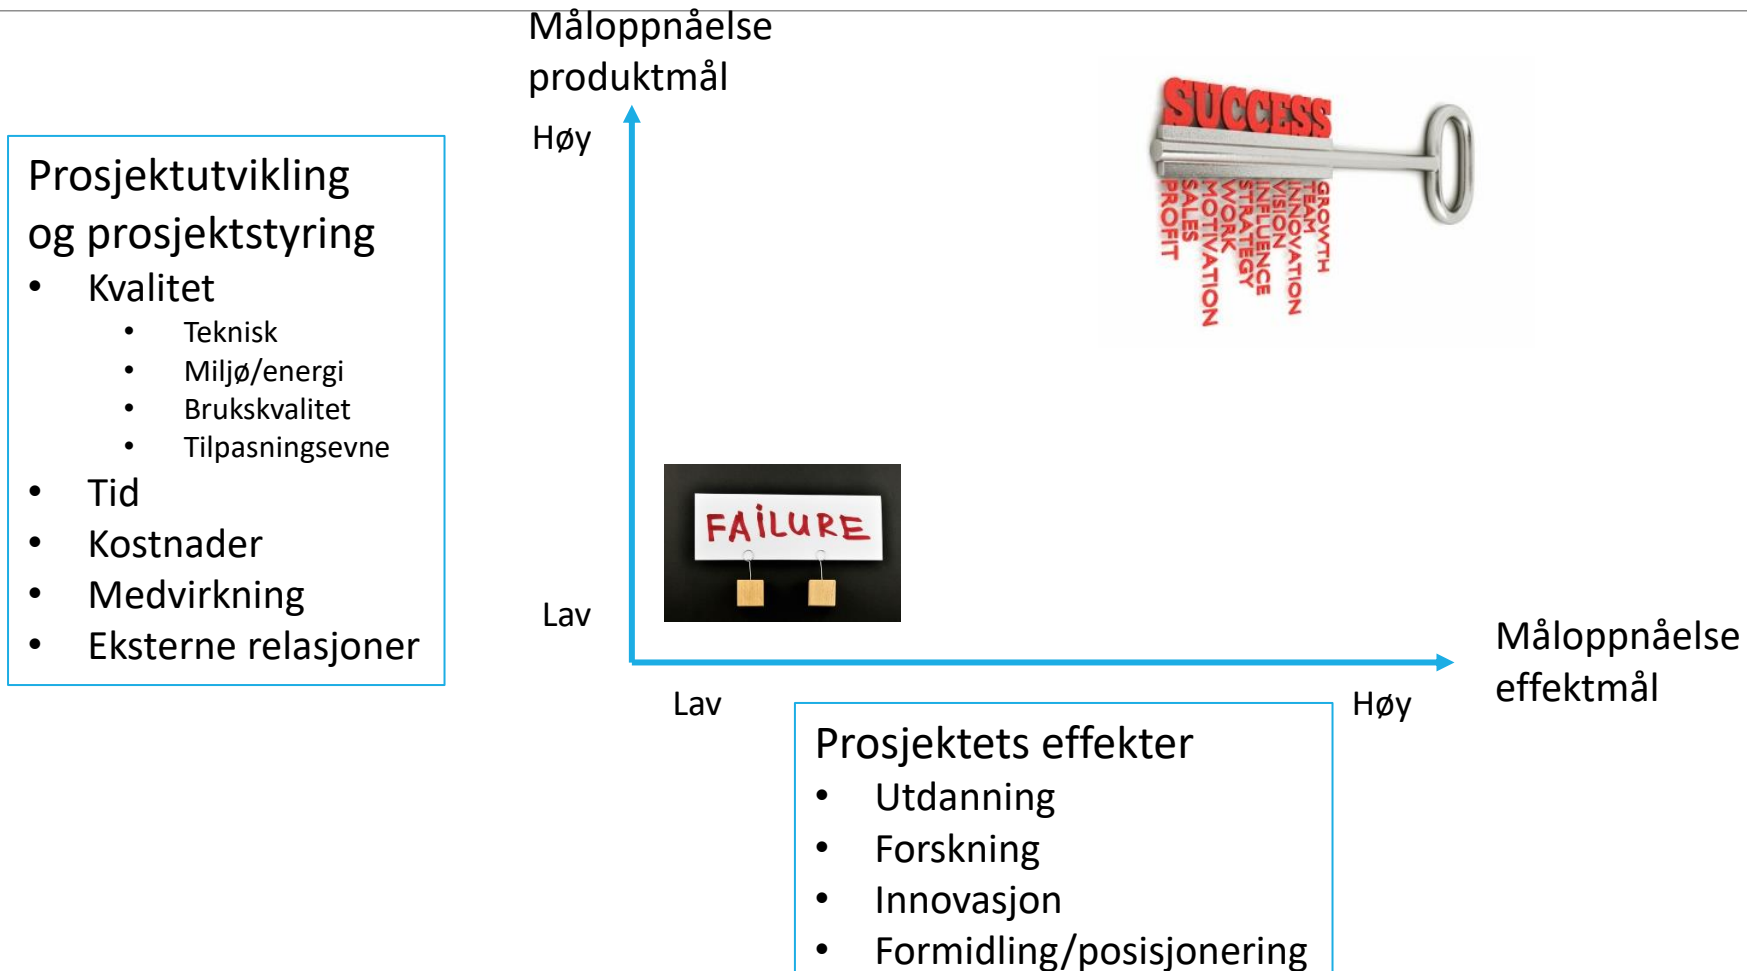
Måloppnåelse produktmål

Prosjektutvikling og prosjektstyring
• Kvalitet
• Teknisk
• Miljø/energi
• Brukskvalitet
• Tilpasningsevne
• Tid
• Kostnader
• Medvirkning
• Eksterne relasjoner

Høy

SUCCESS
PROFIT
SALES
MOTIVATION
WORK
STRATEGY
INFLUENCE
VISION
INNOVATION
TEAM
GROWTH

FAILURE

Lav

Lav

Høy

Måloppnåelse effektmål

Prosjektets effekter
• Utdanning
• Forskning
• Innovasjon
• Formidling/posisjonering